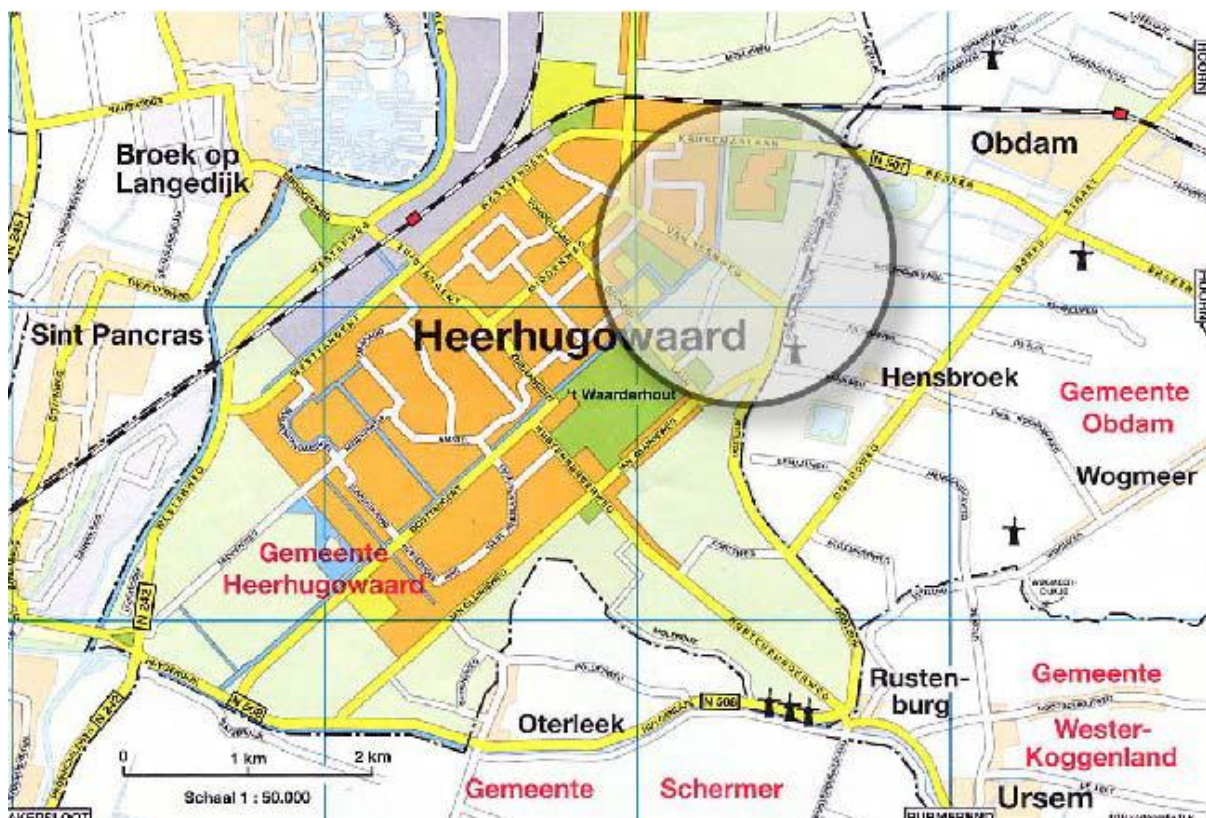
Broek op Langedijk

Obdam

N 507

Sint Pancras

Heerhugowaard

't Waarderhout

Hensbroek

Gemeente Obdam

Wogmeer

Gemeente Heerhugowaard

N 242

Rustenburg

Gemeente Wester-Koggenland

N 508

Oterleek

0

1 km

2 km

Schaal 1 : 50.000

Gemeente

Schermer

Ursem